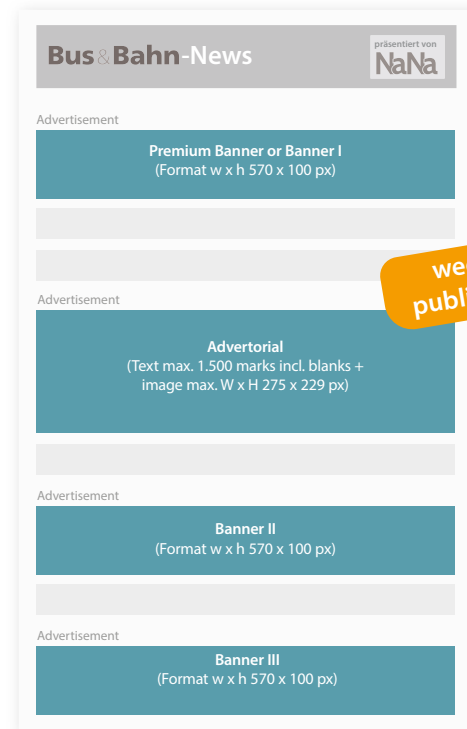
Bus&Bahn-News

präsentiert von
NaNa

Advertisement

Premium Banner or Banner I
(Format w x h 570 x 100 px)

we
publi

Advertisement

Advertorial
(Text max. 1.500 marks incl. blanks + image max. W x H 275 x 229 px)

Advertisement

Banner II
(Format w x h 570 x 100 px)

Advertisement

Banner III
(Format w x h 570 x 100 px)